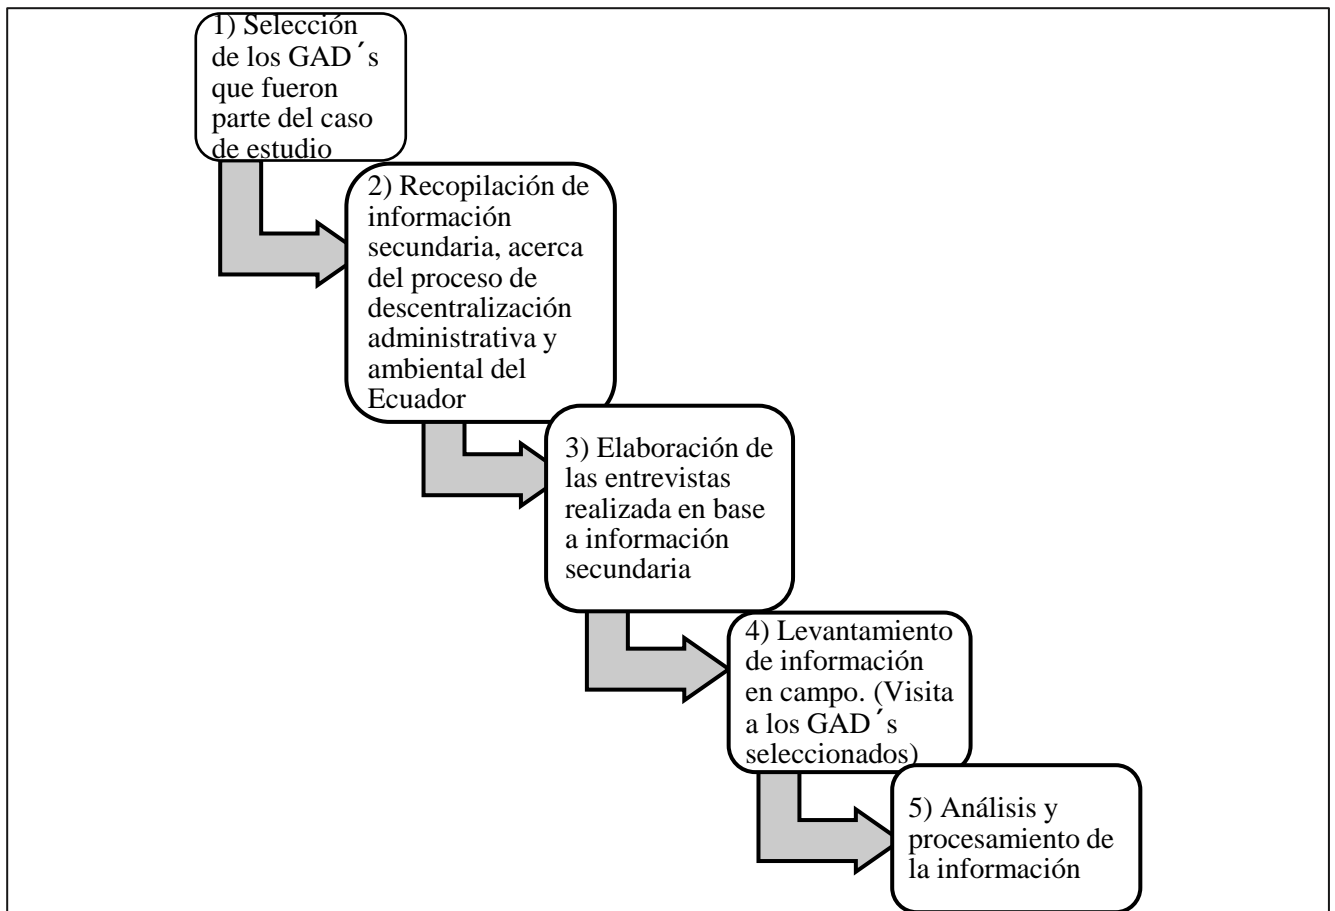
1) Selección de los GAD´s que fueron parte del caso de estudio

2) Recopilación de información secundaria, acerca del proceso de descentralización administrativa y ambiental del Ecuador

3) Elaboración de las entrevistas realizada en base a información secundaria

4) Levantamiento de información en campo. (Visita a los GAD´s seleccionados)

5) Análisis y procesamiento de la información